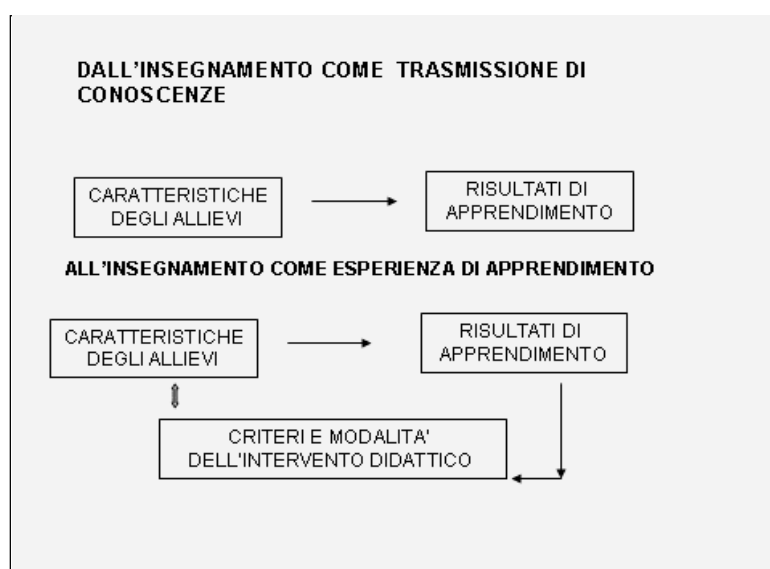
DALL’INSEGNAMENTO COME TRASMISSIONE DI CONOSCENZE

CARATTERISTICHE DEGLI ALLIEVI

RISULTATI DI APPRENDIMENTO

ALL’INSEGNAMENTO COME ESPERIENZA DI APPRENDIMENTO

CARATTERISTICHE DEGLI ALLIEVI

RISULTATI DI APPRENDIMENTO

CRITERI E MODALITA' DELL'INTERVENTO DIDATTICO